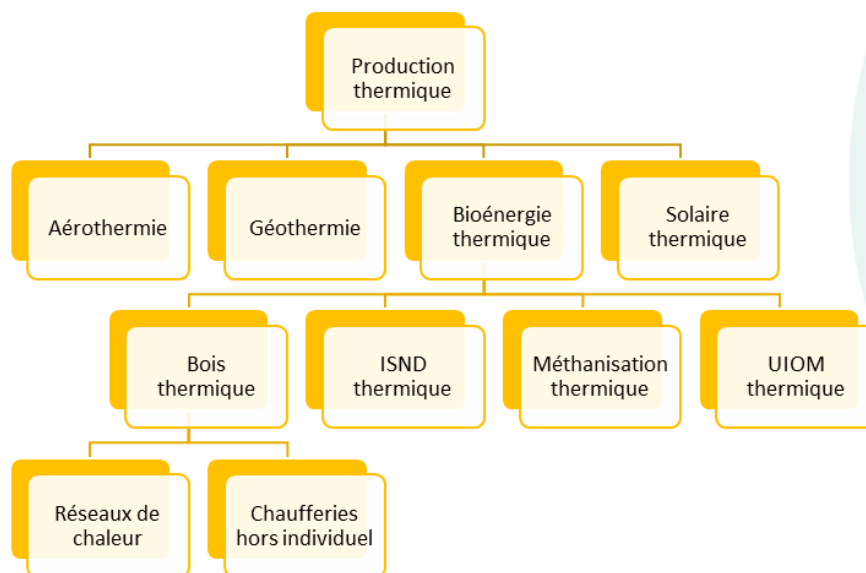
Production thermique

Aérothermie

Géothermie

Bioénergie thermique

Solaire thermique

Bois thermique

ISND thermique

Méthanisation thermique

UIOM thermique

Réseaux de chaleur

Chaufferies hors individuel